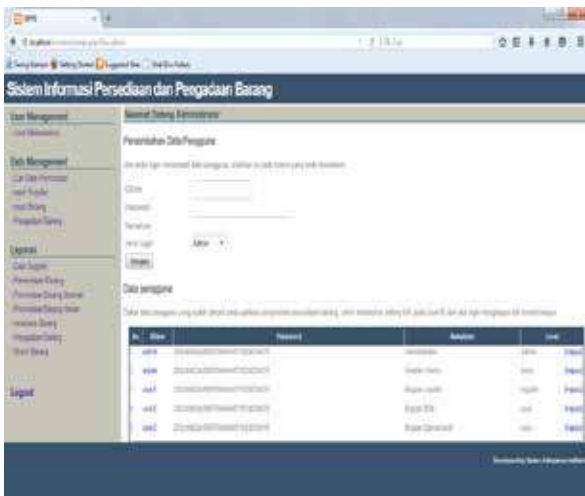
Sistem Informasi Persediaan dan Pengadaan Barang

User Management
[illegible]

Data Management
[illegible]
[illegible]
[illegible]
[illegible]

Laporan
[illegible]
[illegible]
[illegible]
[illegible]
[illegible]
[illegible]
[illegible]

Logout

Selamat Datang Administrator

Penambahan Data Pengguna

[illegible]

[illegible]
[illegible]
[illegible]
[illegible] Admin

Simpan

Data pengguna

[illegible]

| No | Nama | Password | Nama | Level |
|---|---|---|---|---|
| 1 | admin | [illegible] | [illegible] | admin |
| 2 | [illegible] | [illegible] | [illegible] | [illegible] |
| 3 | user1 | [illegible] | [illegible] | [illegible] |
| 4 | user2 | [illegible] | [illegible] | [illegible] |
| 5 | user3 | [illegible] | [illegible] | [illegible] |